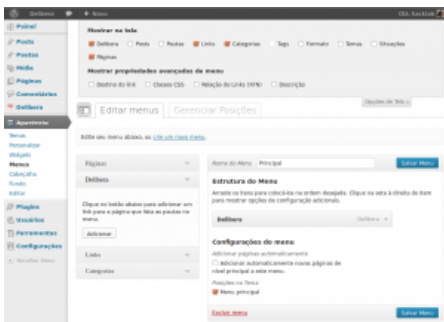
Deliberar + Novo Olá, Sociteal

Painel
Posts
Postais
Mídia
Páginas
Comentários
Delibera
Aparência
Temas
Personalizar
Widgets
Menus
Cabeçalho
Fundo
Editor
Plugins
Usuários
Ferramentas
Configurações
Recolher menu

Mostrar na tela
Delibera Posts Pautas Links Categorias Tags Formato Temas Situações
Páginas
Mostrar propriedades avançadas de menu
Destino do link Classes CSS Relação do Link (XFN) Descrição

Opções de Tela

Editar menus Gerenciar Posições

Edite seu menu abaixo, ou crie um novo menu.

Páginas
Delibera
Clique no botão abaixo para adicionar um link para a página que lista as pautas no menu.
Adicionar
Links
Categorias

Nome do Menu Principal Salvar Menu

Estrutura do Menu
Arraste os itens para colocá-los na ordem desejada. Clique na seta à direita do item para mostrar opções de configuração adicionais.

Delibera Delibera

Configurações do menu
Adicionar páginas automaticamente
Adicionar automaticamente novas páginas de nível principal a este menu.
Posições no Tema
Menu principal

Excluir menu Salvar Menu